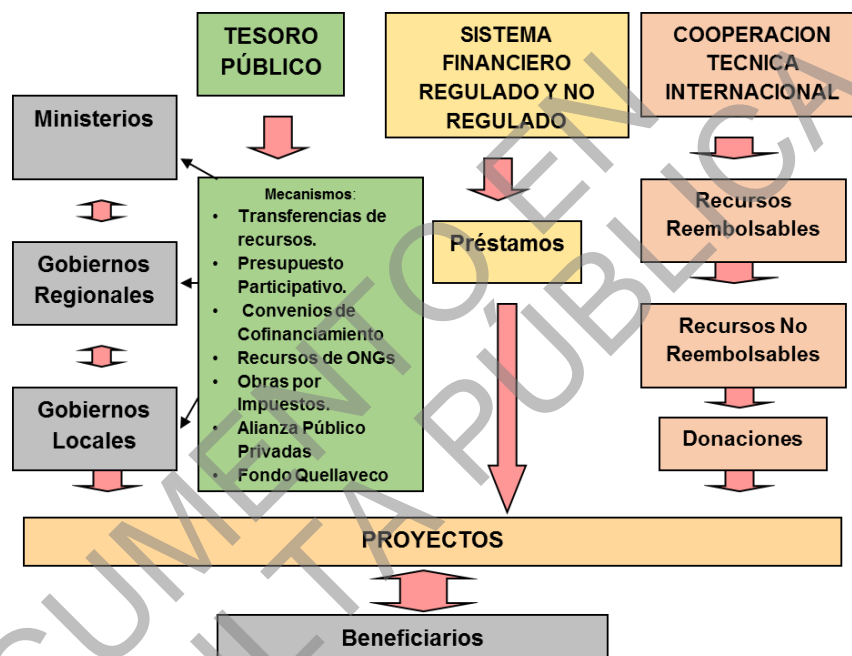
TESORO PÚBLICO

SISTEMA FINANCIERO REGULADO Y NO REGULADO

COOPERACION TECNICA INTERNACIONAL

Ministerios

Mecanismos:
- Transferencias de recursos.
- Presupuesto Participativo.
- Convenios de Cofinanciamiento
- Recursos de ONGs
- Obras por Impuestos.
- Alianza Público Privadas
- Fondo Quellaveco

Préstamos

Recursos Reembolsables

Gobiernos Regionales

Recursos No Reembolsables

Gobiernos Locales

Donaciones

PROYECTOS

Beneficiarios

DOCUMENTO EN CONSULTA PÚBLICA